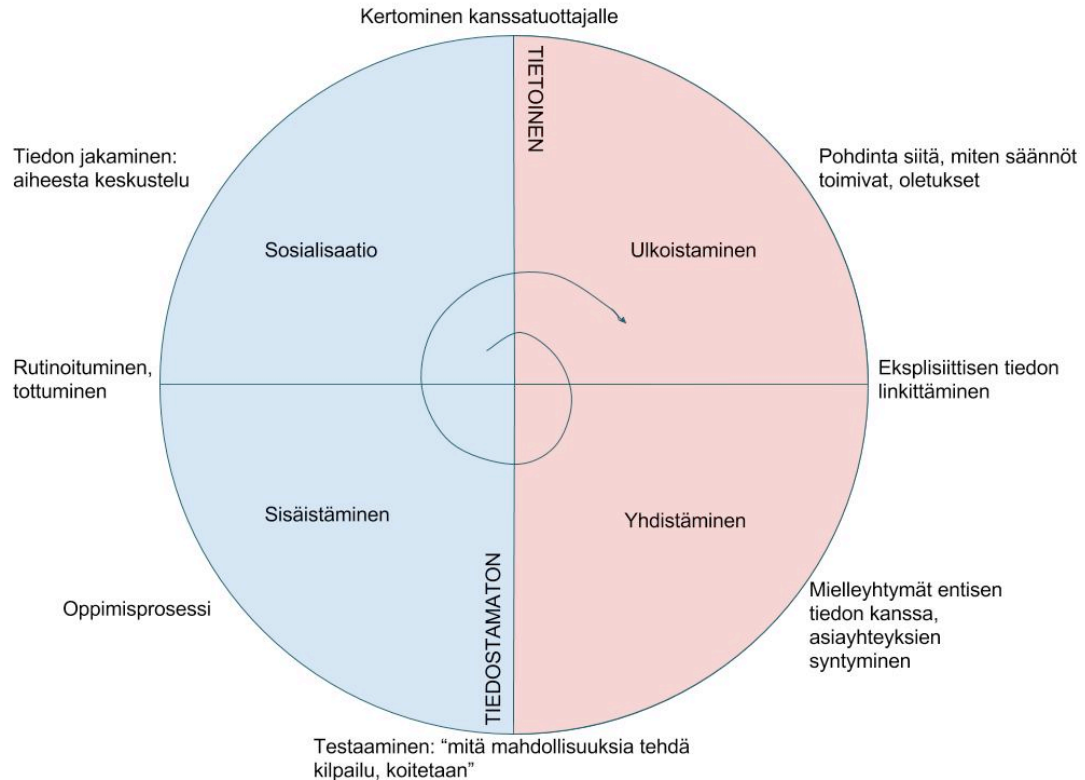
Kertominen kanssatuottajalle

TIETOINEN

Tiedon jakaminen: aiheesta keskustelu

Pohdinta siitä, miten säännöt toimivat, oletukset

Sosialisaatio

Ulkoistaminen

Rutinoituminen, tottuminen

Eksplisiittisen tiedon linkittäminen

Sisäistäminen

Yhdistäminen

Oppimisprosessi

TIEDOSTAMATON

Mielleyhtymät entisen tiedon kanssa, asiayhteyksien syntyminen

Testaaminen: "mitä mahdollisuuksia tehdä kilpailu, koitetaan"